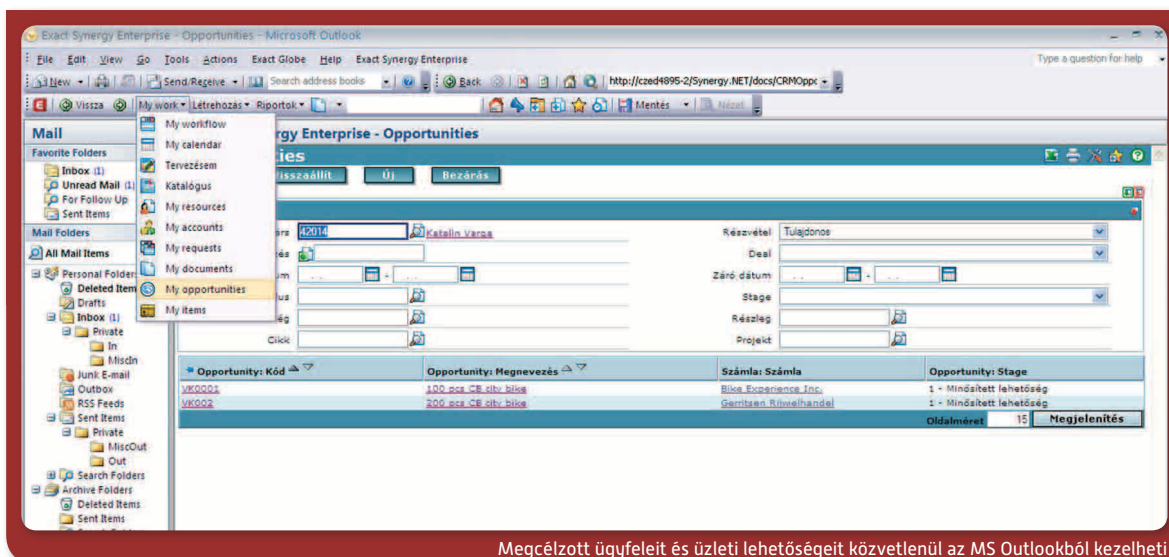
Exact Synergy Enterprise - Opportunities - Microsoft Outlook

File Edit View Go Tools Actions Exact Globe Help Exact Synergy Enterprise

Type a question for help

New Send/Receive Search address books Back http://czed4895-2/Synergy.NET/docs/CRMOppo

Vissza My work Létrehozás Riportok Mentés Nézet

Mail

Favorite Folders

Inbox (1)
Unread Mail (1)
For Follow Up
Sent Items

Mail Folders

All Mail Items

Personal Folders
Deleted Items
Drafts
Inbox (1)
Private
In
Miscln
Junk E-mail
Outbox
RSS Feeds
Sent Items
Private
MiscOut
Out
Search Folders
Archive Folders
Deleted Items
Sent Items

My workflow
My calendar
Tervezésem
Katalógus
My resources
My accounts
My requests
My documents
My opportunities
My items

rgy Enterprise - Opportunities

ties

Visszaállít Új Bezárás

rs 42014 Katalin Varga
és
um
us
ég
Cikk

Részvétel Tulajdonos
Deal
Záró dátum
Stage
Részleg
Projekt

| Opportunity: Kód | Opportunity: Megnevezés | Számla: Számla | Opportunity: Stage |
|---|---|---|---|
| VK0001 | 100 pcs CB city bike | Bike Experience Inc. | 1 - Minősített lehetőség |
| VK002 | 200 pcs CB city bike | Gerritsen Rijwielhandel | 1 - Minősített lehetőség |

Oldalméret 15 Megjelenítés

Megcélzott ügyfeleit és üzleti lehetőségeit közvetlenül az MS Outlookból kezelheti